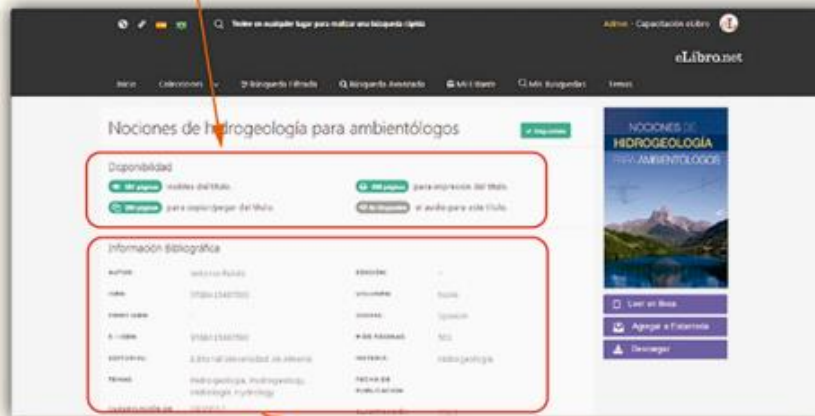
Teclee en cualquier lugar para realizar una búsqueda rápida

Admin - Capacitación eLibro

eLibro.net

Inicio Colecciones Búsqueda Filtrada Búsqueda Avanzada Mi eStante Mis Búsquedas Temas

Nociones de hidrogeología para ambientólogos

Disponibilidad

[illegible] visibles del título.

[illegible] para impresión del título.

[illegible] para copiar/pegar del título.

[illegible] el audio para este título.

Información Bibliográfica

AUTOR: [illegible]

EDICIÓN: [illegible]

ISBN: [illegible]

VOLUMEN: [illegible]

ISBN DIGITAL: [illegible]

IDIOMA: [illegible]

E-ISBN: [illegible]

Nº DE PÁGINAS: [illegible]

EDITORIAL: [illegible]

MATERIA: Hidrogeología

TEMAS: Hidrogeología, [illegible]

FECHA DE PUBLICACIÓN: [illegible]

NOCIONES DE HIDROGEOLOGÍA PARA AMBIENTÓLOGOS

Leer en línea

Agregar a Estantería

Descargar